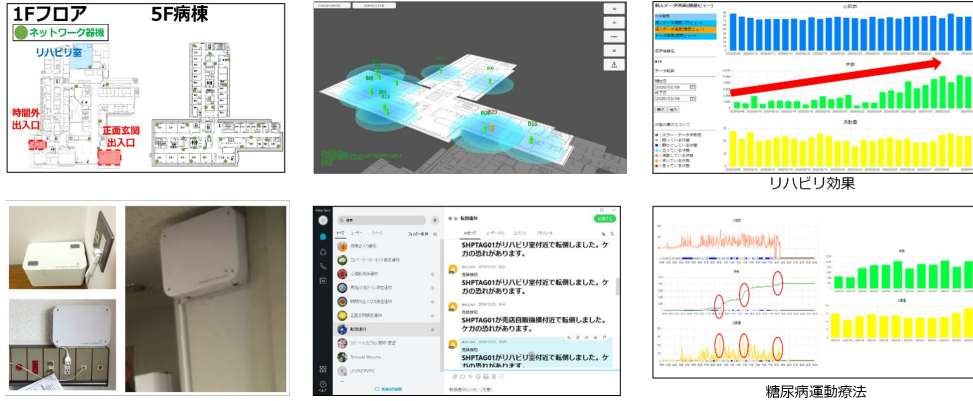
1Fフロア

5F病棟

ネットワーク器機

リハビリ室

時間外出入口

正面玄関出入口

リハビリ効果

SHPTAG01がリハビリ室付近で転倒しました。ケガの恐れがあります。

SHPTAG01がリハビリ室付近で転倒しました。ケガの恐れがあります。

SHPTAG01が売店自販機付近で転倒しました。ケガの恐れがあります。

SHPTAG01がリハビリ室付近で転倒しました。ケガの恐れがあります。

糖尿病運動療法